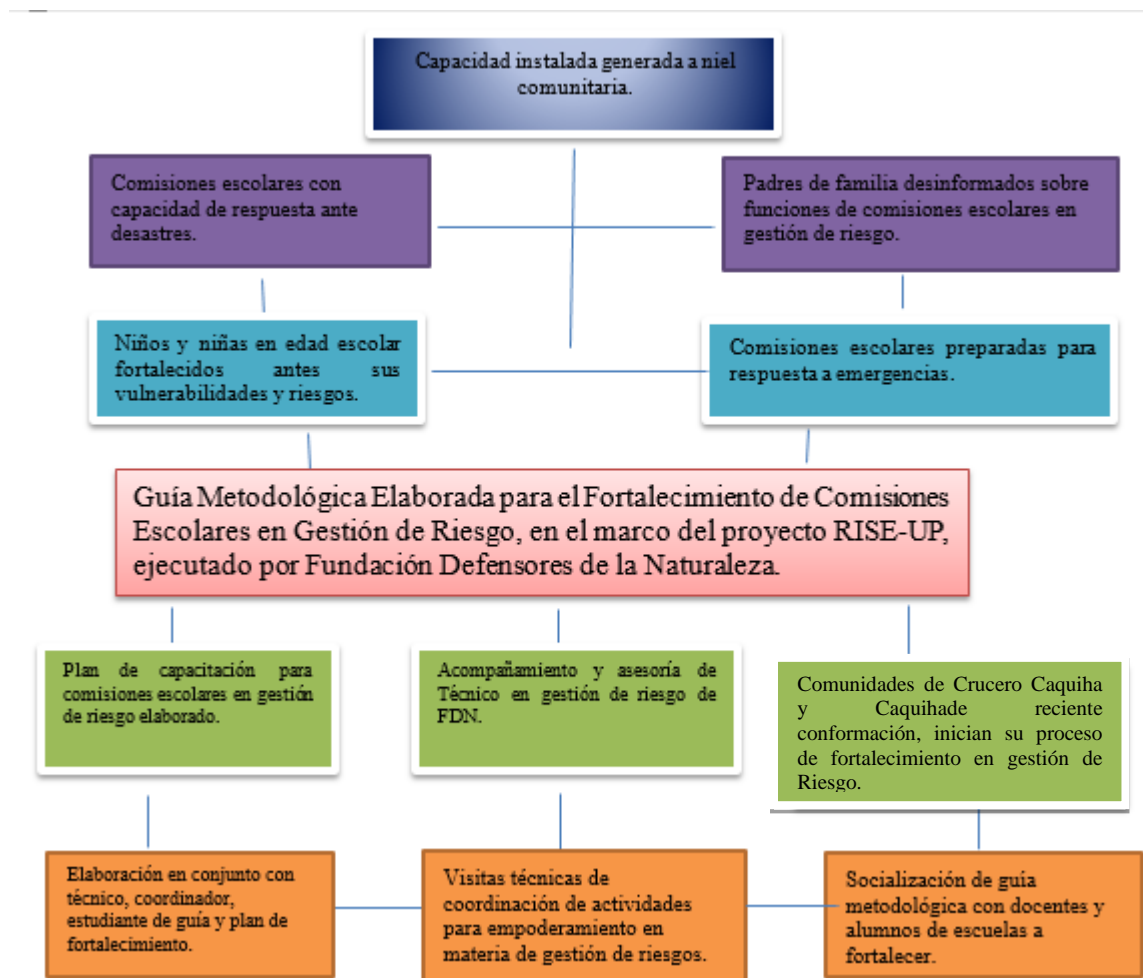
Capacidad instalada generada a niel comunitaria.

Comisiones escolares con capacidad de respuesta ante desastres.

Padres de familia desinformados sobre funciones de comisiones escolares en gestión de riesgo.

Niños y niñas en edad escolar fortalecidos antes sus vulnerabilidades y riesgos.

Comisiones escolares preparadas para respuesta a emergencias.

Guía Metodológica Elaborada para el Fortalecimiento de Comisiones Escolares en Gestión de Riesgo, en el marco del proyecto RISE-UP, ejecutado por Fundación Defensores de la Naturaleza.

Plan de capacitación para comisiones escolares en gestión de riesgo elaborado.

Acompañamiento y asesoría de Técnico en gestión de riesgo de FDN.

Comunidades de Crucero Caquiha y Caquihade reciente conformación, inician su proceso de fortalecimiento en gestión de Riesgo.

Elaboración en conjunto con técnico, coordinador, estudiante de guía y plan de fortalecimiento.

Visitas técnicas de coordinación de actividades para empoderamiento en materia de gestión de riesgos.

Socialización de guía metodológica con docentes y alumnos de escuelas a fortalecer.